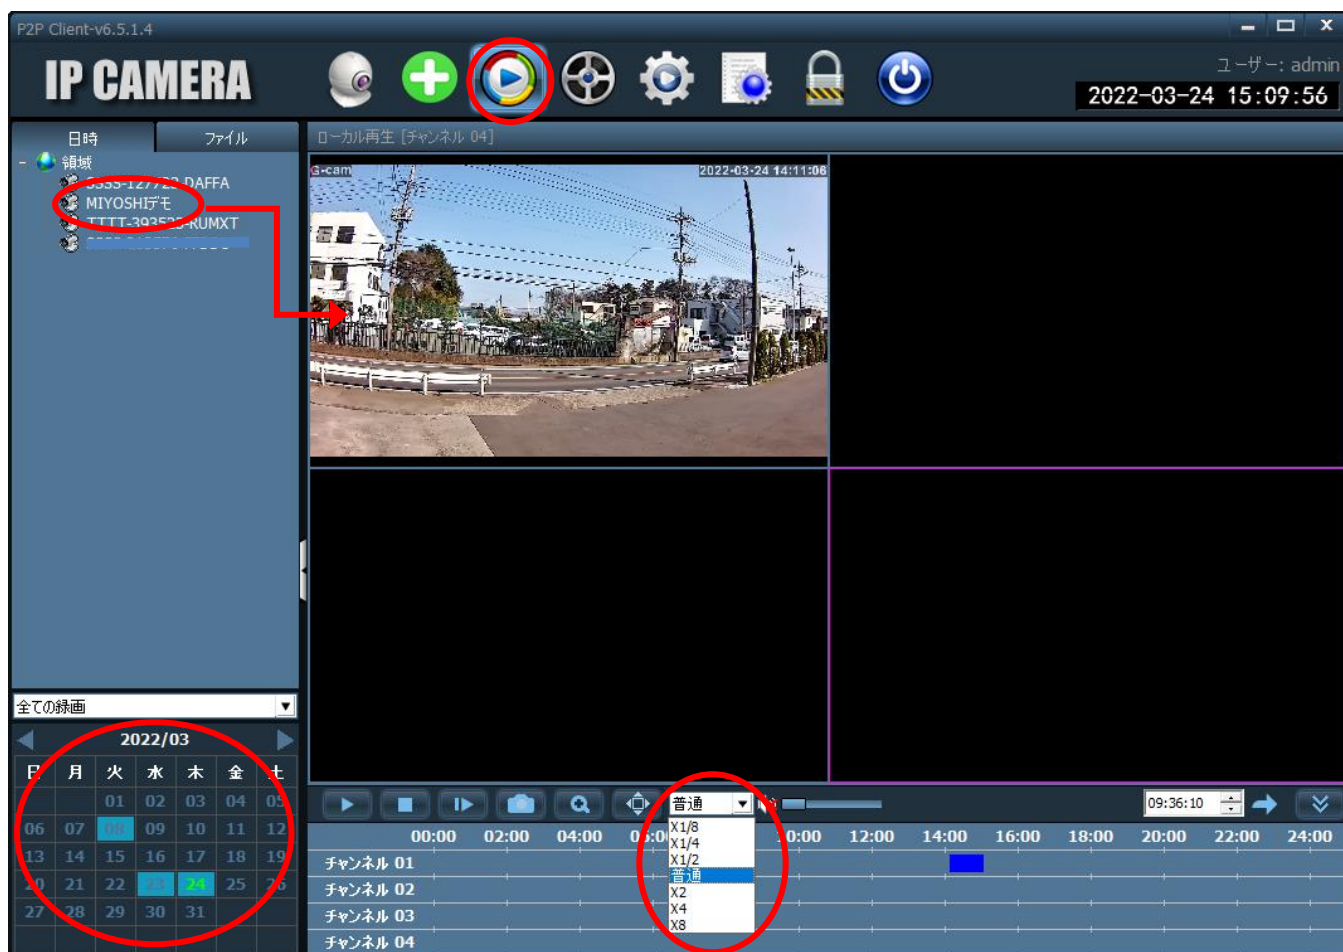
P2P Client-v6.5.1.4

IP CAMERA

ユーザー: admin
2022-03-24 15:09:56

日時 ファイル
- 領域
SSSS-127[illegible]-DAFFA
MIYOSHIデモ
TTTT-3935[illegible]-RUMXT
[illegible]

ローカル再生 [チャンネル 04]

G-cam 2022-03-24 14:11:06

全ての録画

2022/03

| 日 | 月 | 火 | 水 | 木 | 金 | 土 |
|---|---|---|---|---|---|---|
| | | 01 | 02 | 03 | 04 | 05 |
| 06 | 07 | 08 | 09 | 10 | 11 | 12 |
| 13 | 14 | 15 | 16 | 17 | 18 | 19 |
| 20 | 21 | 22 | 23 | 24 | 25 | 26 |
| 27 | 28 | 29 | 30 | 31 | | |

普通
X1/8
X1/4
X1/2
普通
X2
X4
X8

09:36:10

00:00 02:00 04:00 06:00 10:00 12:00 14:00 16:00 18:00 20:00 22:00 24:00

チャンネル 01
チャンネル 02
チャンネル 03
チャンネル 04